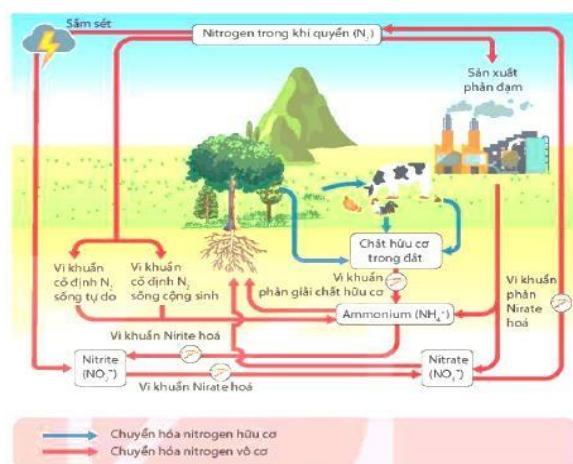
Sấm sét

Nitrogen trong khí quyển ($N_2$)

Sản xuất phân đạm

Chất hữu cơ trong đất

Vi khuẩn cố định $N_2$ sống tự do

Vi khuẩn cố định $N_2$ sống cộng sinh

Vi khuẩn phản giải chất hữu cơ

Ammonium ($NH_4^+$)

Vi khuẩn phản Nirate hoá

Vi khuẩn Nirite hoá

Nitrite ($NO_2^-$)

Nitrate ($NO_3^-$)

Vi khuẩn Nirate hoá

Chuyển hóa nitrogen hữu cơ

Chuyển hóa nitrogen vô cơ